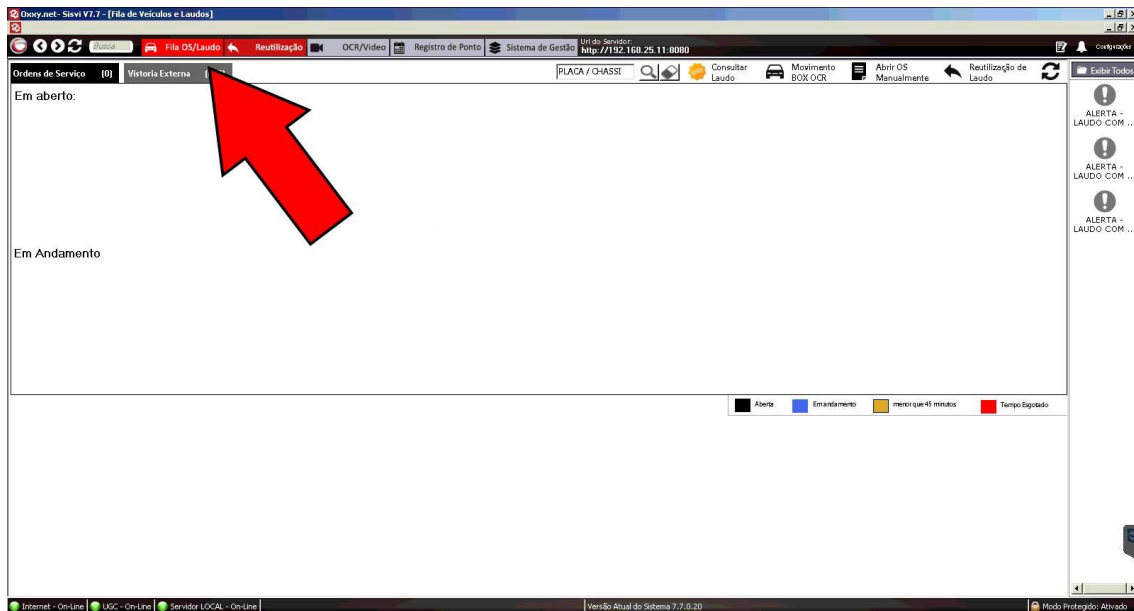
Oxxy.net- Sisvi V7.7 - [Fila de Veículos e Laudos]

Busca
Fila OS/Laudo
Reutilização
OCR/Video
Registro de Ponto
Sistema de Gestão
Url do Servidor:
http://192.168.25.11:8080
Configurações

Ordens de Serviço (0)
Vistoria Externa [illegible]
PLACA / CHASSI
Consultar Laudo
Movimento BOX OCR
Abrir OS Manualmente
Reutilização de Laudo
Exibir Todos

Em aberto:

Em Andamento

ALERTA - LAUDO COM ...
ALERTA - LAUDO COM ...
ALERTA - LAUDO COM ...

Aberta
Em andamento
menor que 45 minutos
Tempo Esgotado

Internet - On-Line
UGC - On-Line
Servidor LOCAL - On-Line
Versão Atual do Sistema 7.7.0.20
Modo Protegido: Ativado